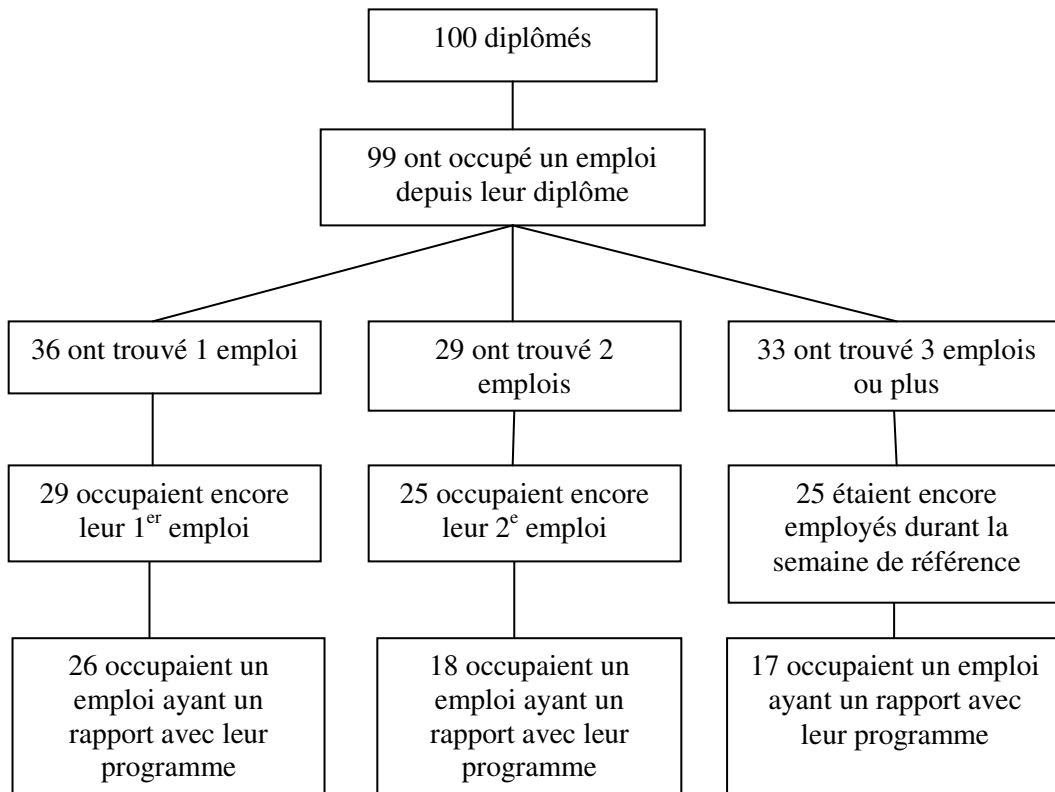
100 diplômés

99 ont occupé un emploi depuis leur diplôme

36 ont trouvé 1 emploi

29 ont trouvé 2 emplois

33 ont trouvé 3 emplois ou plus

29 occupaient encore leur $1^{er}$ emploi

25 occupaient encore leur $2^{e}$ emploi

25 étaient encore employés durant la semaine de référence

26 occupaient un emploi ayant un rapport avec leur programme

18 occupaient un emploi ayant un rapport avec leur programme

17 occupaient un emploi ayant un rapport avec leur programme